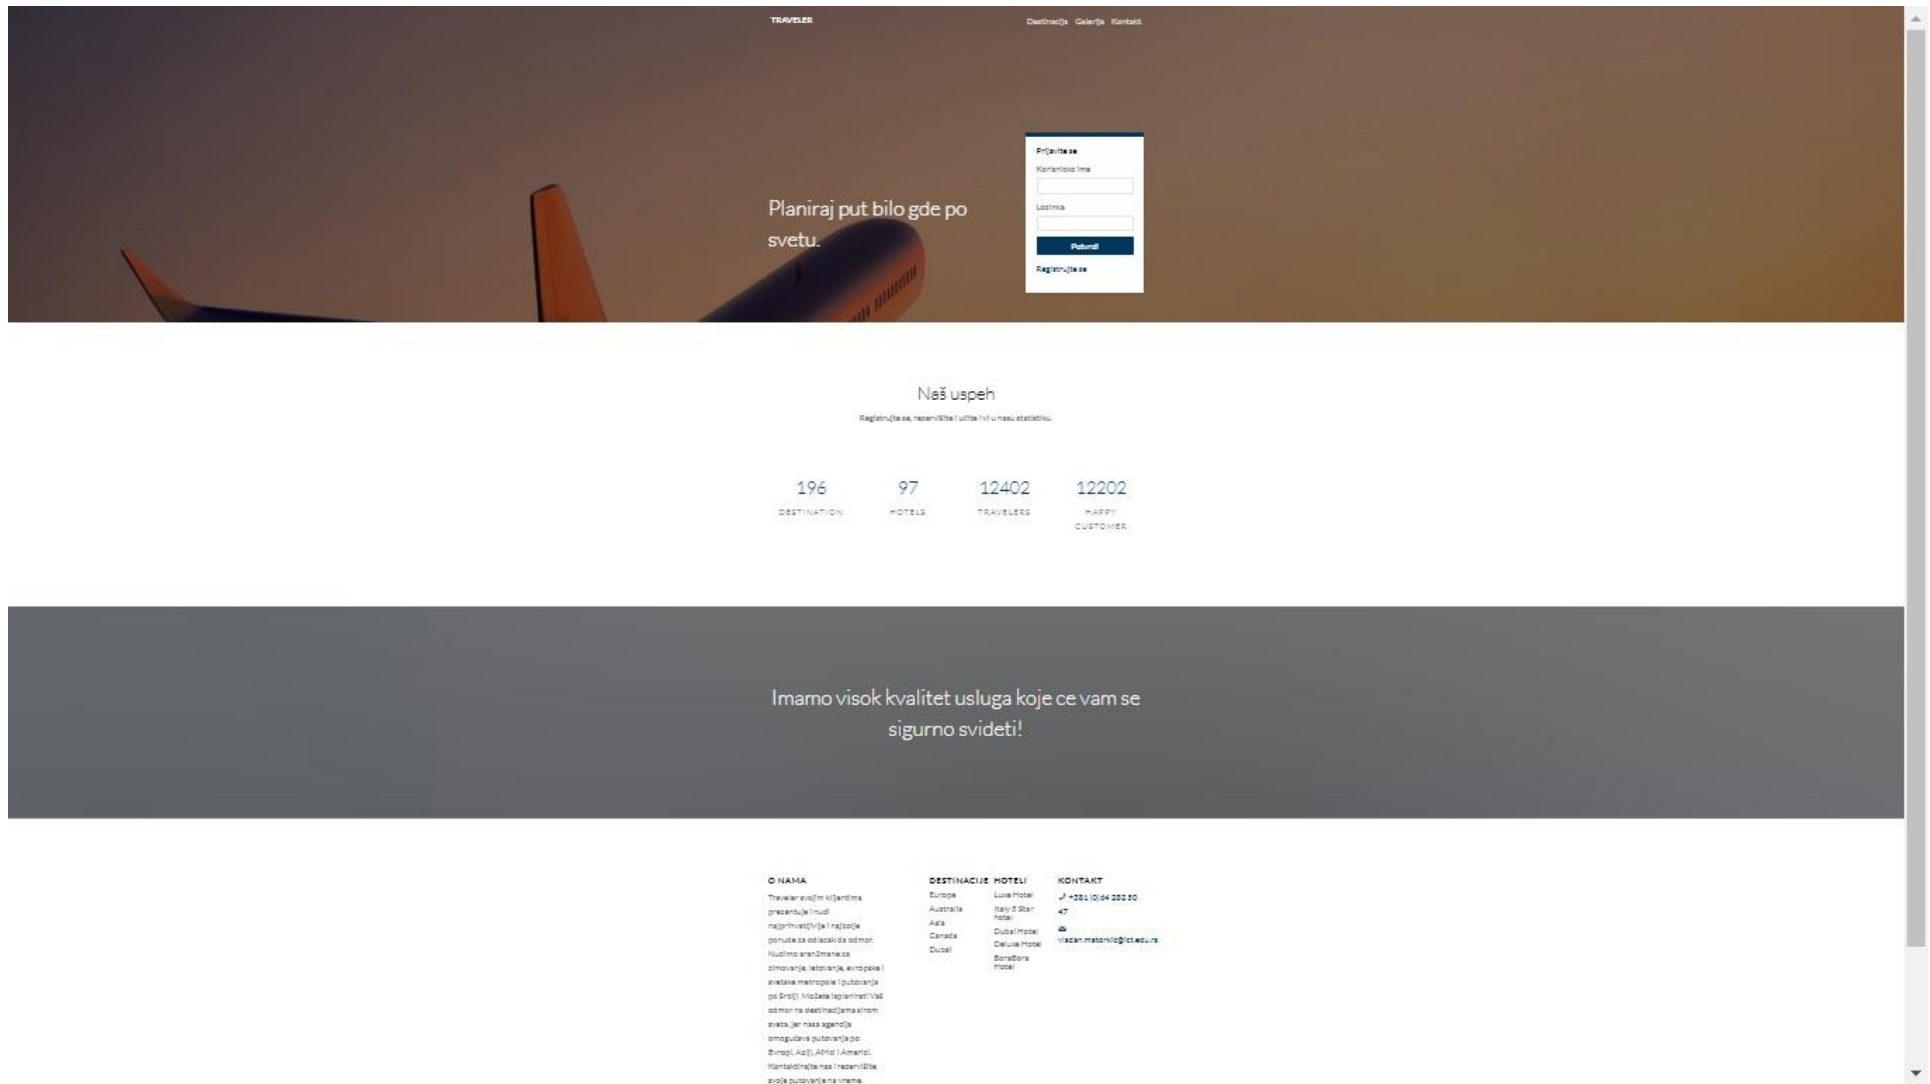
TRAVELER

Destinacije Galerija Kontakt

Planiraj put bilo gde po svetu.

Prijavite se

Korisnicko ime

Lozinka

Potvrdi

Registrujte se

Naš uspeh

Registrujte se, rezervišite i uđite i vi u nasu statistiku.

| 196 | 97 | 12402 | 12202 |
|---|---|---|---|
| DESTINATION | HOTELS | TRAVELERS | HAPPY CUSTOMER |

Imamo visok kvalitet usluga koje ce vam se sigurno svideti!

O NAMA

Traveler svojim klijentima prezentuje i nudi najprivlačnije i najbolje ponude za odlazak da odmor. Nudimo aranžmane za zimovanje, letovanje, evropske i svetske metropole i putovanja po Srbiji. Možete isplanirati Vaš odmor na destinacijama sirom sveta, jer nasa agencija omogućava putovanja po Evropi, Aziji, Africi i Americi. Kontaktirajte nas i rezervišite svoje putovanje na vreme.

DESTINACIJE

Europe
Australia
Asia
Canada
Dubai

HOTELI

Luxe Hotel
Italy 5 Star hotel
Dubai Hotel
Deluxe Hotel
BoraBora Hotel

KONTAKT

+381 (0)64 283 50 47

vladan.matorkic@ict.edu.rs